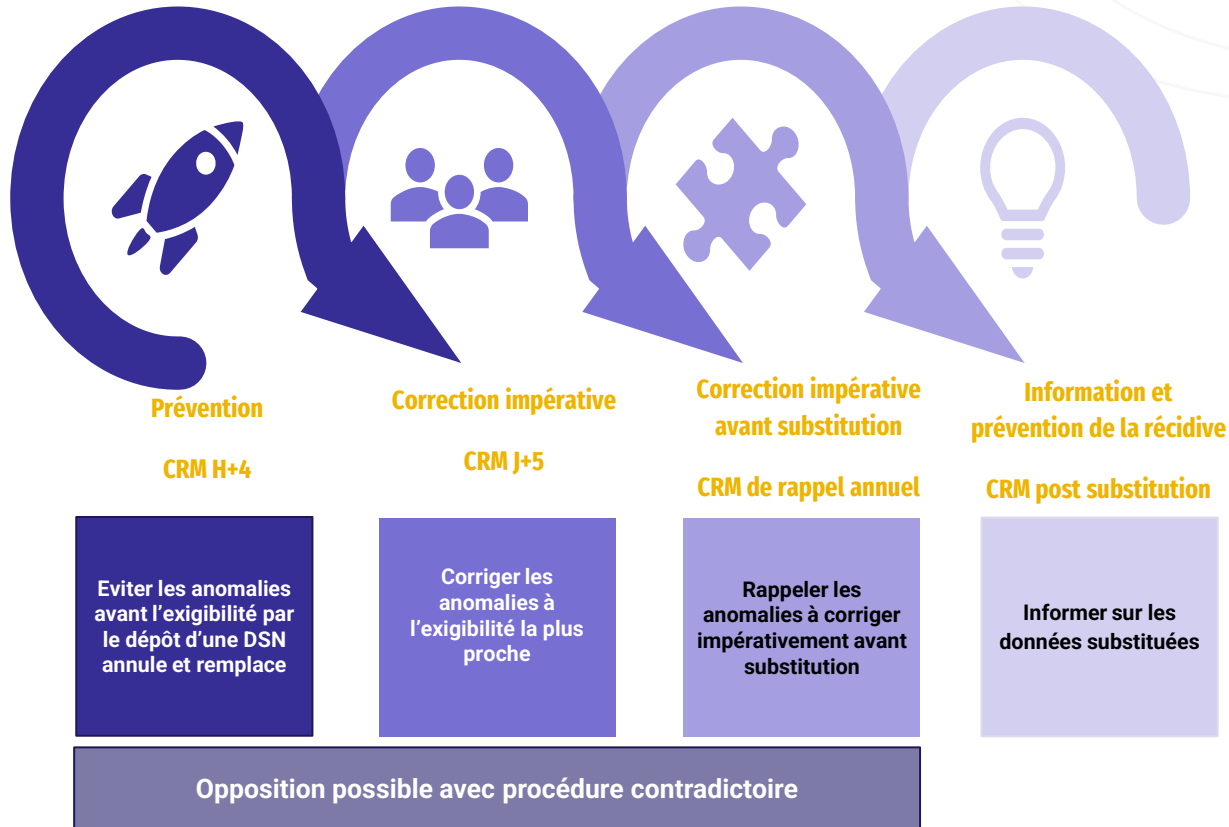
Prévention

CRM H+4

Eviter les anomalies avant l'exigibilité par le dépôt d'une DSN annule et remplace

Correction impérative

CRM J+5

Corriger les anomalies à l'exigibilité la plus proche

Correction impérative avant substitution

CRM de rappel annuel

Rappeler les anomalies à corriger impérativement avant substitution

Information et prévention de la récidive

CRM post substitution

Informer sur les données substituées

Opposition possible avec procédure contradictoire